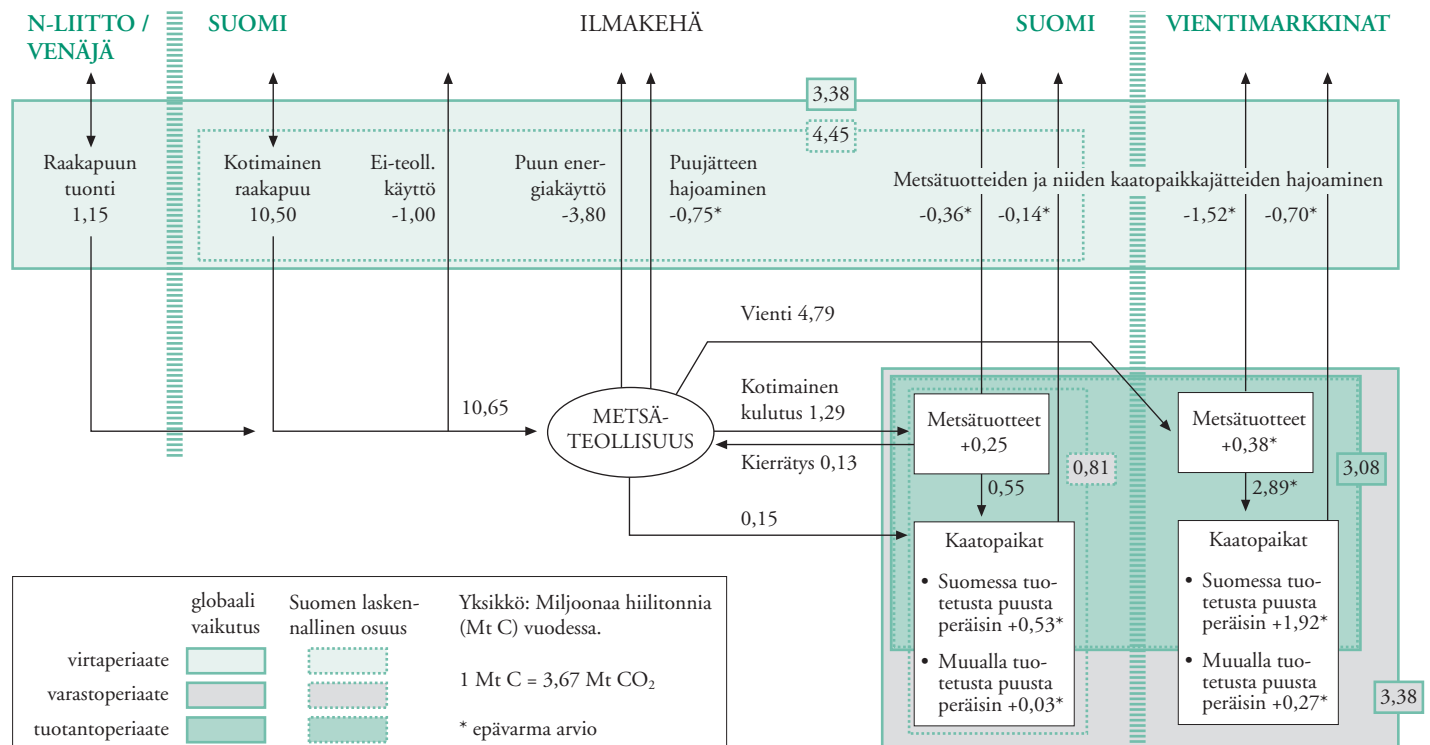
N-LIITTO / VENÄJÄ

SUOMI

ILMAKEHÄ

SUOMI

VIENTIMARKKINAT

3,38

4,45

Raakapuun tuonti 1,15

Kotimainen raakapuu 10,50

Ei-teoll. käyttö -1,00

Puun energiakäyttö -3,80

Puujätteen hajoaminen -0,75*

Metsätuotteiden ja niiden kaatopaikkajätteiden hajoaminen

-0,36* -0,14*

-1,52* -0,70*

Vienti 4,79

10,65

METSÄTEOLLISUUS

Kotimainen kulutus 1,29

Kierrätys 0,13

0,15

Metsätuotteet +0,25

0,55

0,81

Kaatopaikat

• Suomessa tuotetusta puusta peräisin +0,53*

• Muualla tuotetusta puusta peräisin +0,03*

Metsätuotteet +0,38*

2,89*

3,08

Kaatopaikat

• Suomessa tuotetusta puusta peräisin +1,92*

• Muualla tuotetusta puusta peräisin +0,27*

3,38

globaali vaikutus

Suomen laskennallinen osuus

virtaperiaate

varastoperiaate

tuotantoperiaate

Yksikkö: Miljoonaa hiilitonnia (Mt C) vuodessa.

1 Mt C = 3,67 Mt $CO_2$

* epävarma arvio